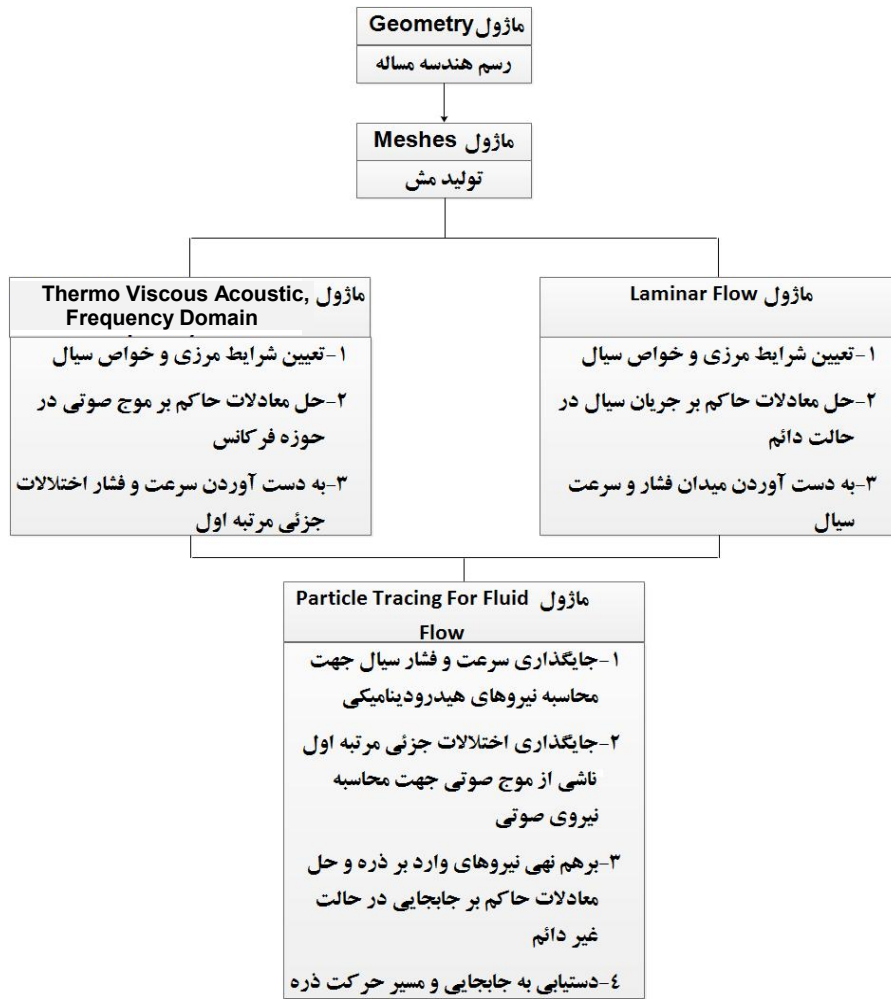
ماژول Geometry
رسم هندسه مساله

ماژول Meshes
تولید مش

ماژول Thermo Viscous Acoustic, Frequency Domain
۱-تعیین شرایط مرزی و خواص سیال
۲-حل معادلات حاکم بر موج صوتی در حوزه فرکانس
۳-به دست آوردن سرعت و فشار اختلالات جزئی مرتبه اول

ماژول Laminar Flow
۱-تعیین شرایط مرزی و خواص سیال
۲-حل معادلات حاکم بر جریان سیال در حالت دائم
۳-به دست آوردن میدان فشار و سرعت سیال

ماژول Particle Tracing For Fluid Flow
۱-جایگذاری سرعت و فشار سیال جهت محاسبه نیروهای هیدرودینامیکی
۲-جایگذاری اختلالات جزئی مرتبه اول ناشی از موج صوتی جهت محاسبه نیروی صوتی
۳-برهم نهی نیروهای وارد بر ذره و حل معادلات حاکم بر جابجایی در حالت غیر دائم
٤-دستیابی به جابجایی و مسیر حرکت ذره